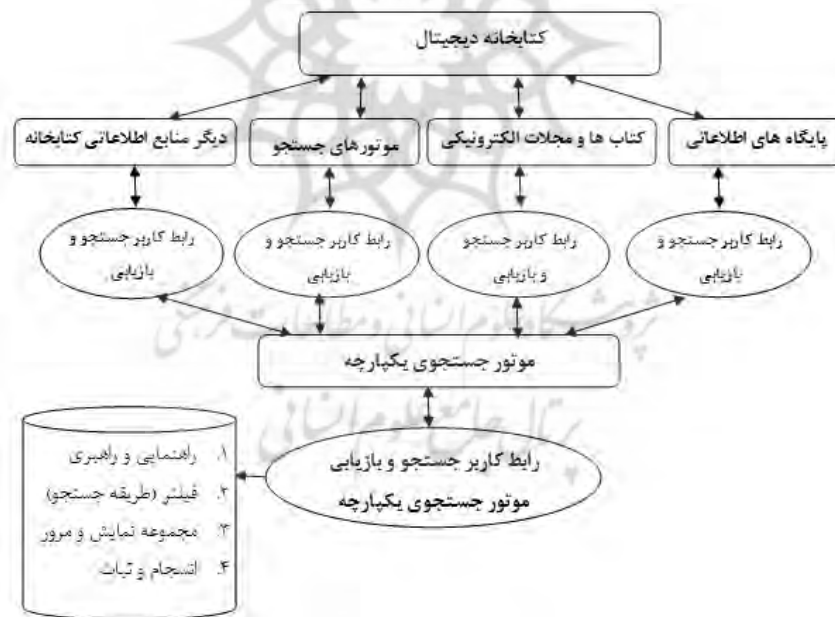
کتابخانه دیجیتال

پایگاه های اطلاعاتی

کتاب ها و مجلات الکترونیکی

موتورهای جستجو

دیگر منابع اطلاعاتی کتابخانه

رابط کاربر جستجو و بازیابی

رابط کاربر جستجو و بازیابی

رابط کاربر جستجو و بازیابی

رابط کاربر جستجو و بازیابی

موتور جستجوی یکپارچه

رابط کاربر جستجو و بازیابی موتور جستجوی یکپارچه

۱. راهنمایی و راهبری
۲. فیلتر (طریقه جستجو)
۳. مجموعه نمایش و مرور
۴. انسجام و ثبات

پژوهشگاه علوم انسانی و مطالعات فرهنگی
پرتال جامع علوم انسانی